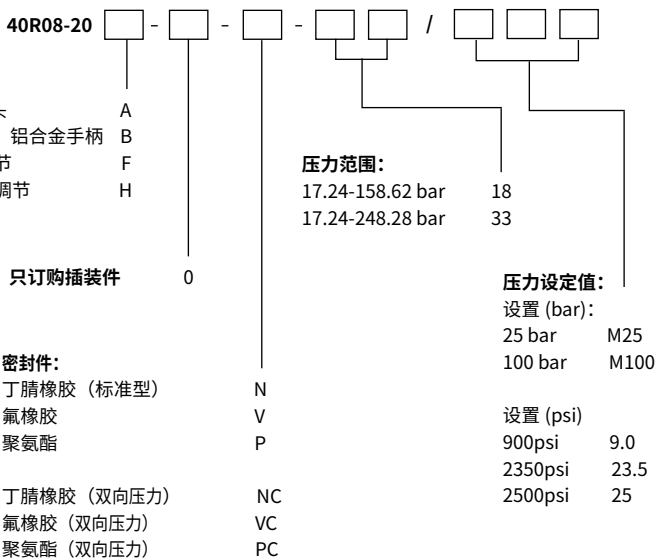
40R08-20 [ ] - [ ] - [ ] - [ ] [ ] / [ ] [ ] [ ]

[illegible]长 A
铝合金手柄 B
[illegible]节 F
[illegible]调节 H

只订购插装件 0

密封件:
丁腈橡胶（标准型） N
氟橡胶 V
聚氨酯 P

丁腈橡胶（双向压力） NC
氟橡胶（双向压力） VC
聚氨酯（双向压力） PC

压力范围:
17.24-158.62 bar 18
17.24-248.28 bar 33

压力设定值:
设置 (bar):
25 bar M25
100 bar M100

设置 (psi)
900psi 9.0
2350psi 23.5
2500psi 25